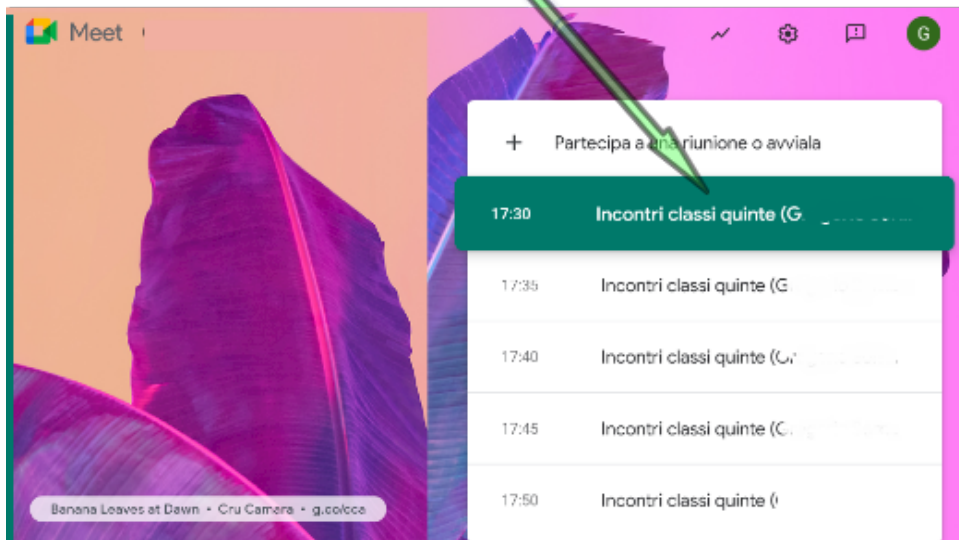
Meet

G

+ Partecipa a una riunione o avviala

17:30 Incontri classi quinte (G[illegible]

17:35 Incontri classi quinte (G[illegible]

17:40 Incontri classi quinte (G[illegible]

17:45 Incontri classi quinte (G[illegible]

17:50 Incontri classi quinte ([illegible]

Banana Leaves at Dawn • Cru Camara • g.co/cca